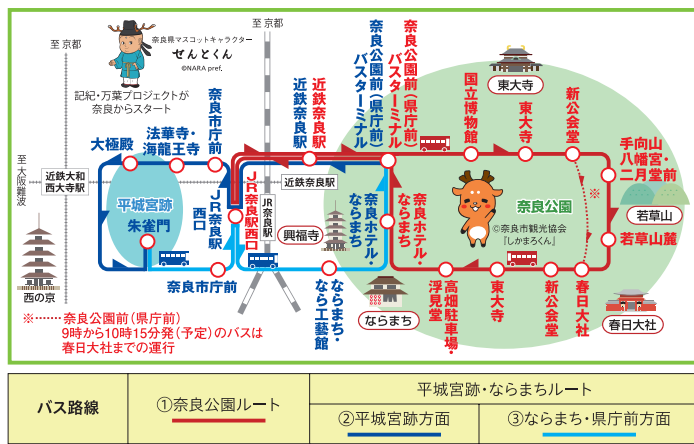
至京都

奈良県マスコットキャラクター
せんとくん
©NARA pref.

至京都

記紀・万葉プロジェクトが奈良からスタート

至大阪難波

近鉄大和西大寺駅

大極殿

法華寺・海龍王寺

奈良市庁前

平城宮跡

朱雀門

JR奈良駅西口

JR奈良駅

西口

JR奈良駅

奈良市庁前

近鉄奈良駅

近鉄奈良駅

近鉄奈良駅

奈良公園(県庁前)バスターミナル

奈良公園前(県庁前)バスターミナル

興福寺

奈良ホテル・ならまち

ならまち・なら工藝館

ならまち

国立博物館

東大寺

東大寺

新公会堂

奈良ホテル・ならまち

高畑駐車場・浮見堂

東大寺

新公会堂

奈良公園

©奈良市観光協会「しかまろくん」

手向山八幡宮・二月堂前

若草山

若草山麓

※

春日大社

春日大社

西の京

※……奈良公園前(県庁前)9時から10時15分発(予定)のバスは春日大社までの運行

| バス路線 | ①奈良公園ルート | 平城宮跡・ならまちルート | |
|---|---|---|---|
| | | ②平城宮跡方面 | ③ならまち・県庁前方面 |